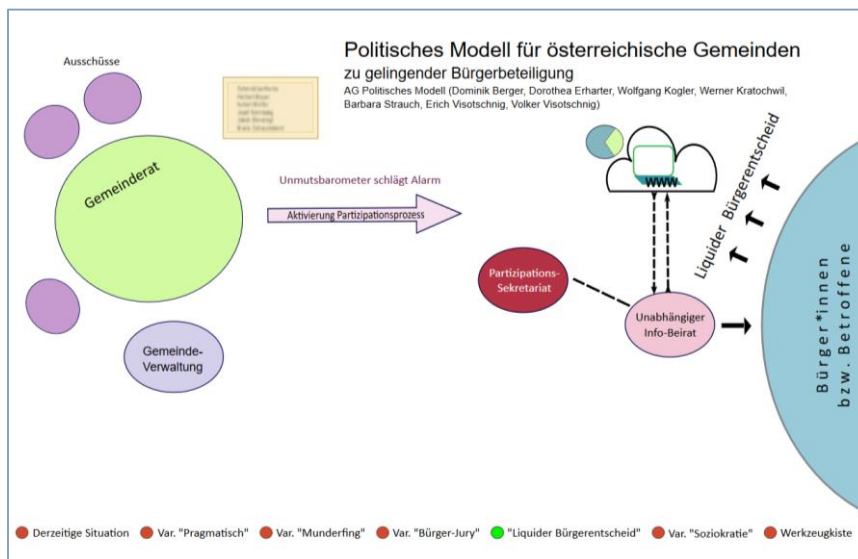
Politisches Modell für österreichische Gemeinden

zu gelingender Bürgerbeteiligung

AG Politisches Modell (Dominik Berger, Dorothea Erharter, Wolfgang Kogler, Werner Kratochwil, Barbara Strauch, Erich Visotschnig, Volker Visotschnig)

Ausschüsse

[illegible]

Gemeinderat

Gemeinde-Verwaltung

Unmutsbarometer schlägt Alarm

Aktivierung Partizipationsprozess

Partizipations-Sekretariat

Unabhängiger Info-Beirat

Liquider Bürgerentscheid

Bürger*innen bzw. Betroffene

Derzeitige Situation   Var. "Pragmatisch"   Var. "Munderfing"   Var. "Bürger-Jury"   "Liquider Bürgerentscheid"   Var. "Soziokratie"   Werkzeugkiste